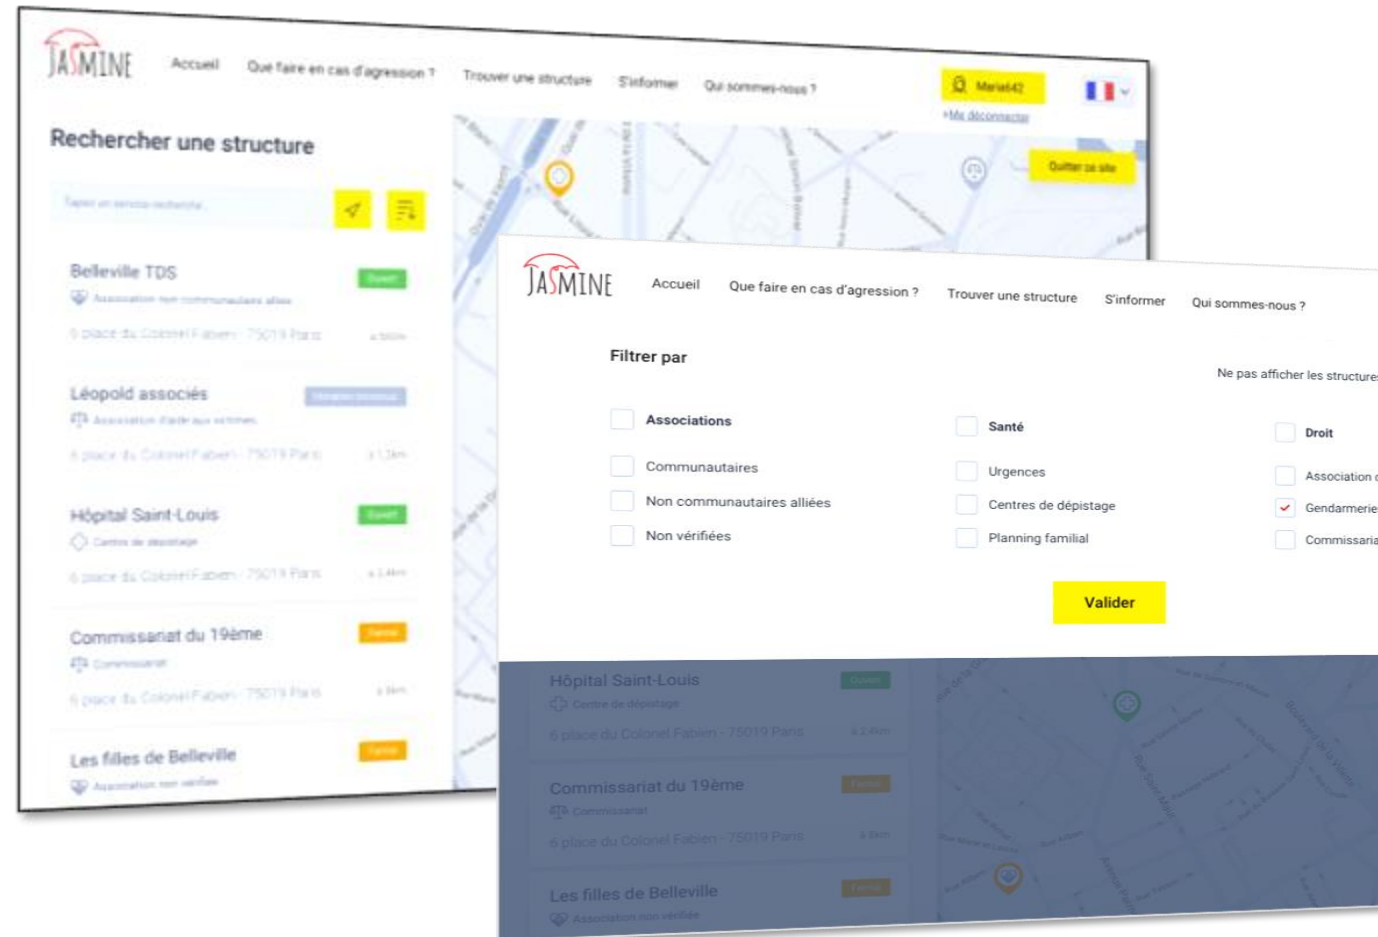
JASMINE Accueil Que faire en cas d'agression ? Trouver une structure S'informer Qui sommes-nous ?

Marie642
Me déconnecter

Quitter ce site

Rechercher une structure

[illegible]

Belleville TDS
Ouvert
Association non communautaire alliée
6 place du Colonel Fabien - 75019 Paris
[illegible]

Léopold associés
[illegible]
Association d'aide aux victimes
6 place du Colonel Fabien - 75019 Paris
à 1,3km

Hôpital Saint-Louis
Ouvert
Centre de dépistage
6 place du Colonel Fabien - 75019 Paris
à 1,4km

Commissariat du 19ème
Fermé
Commissariat
6 place du Colonel Fabien - 75019 Paris
à 3km

Les filles de Belleville
Fermé
Association non vérifiée

JASMINE Accueil Que faire en cas d'agression ? Trouver une structure S'informer Qui sommes-nous ?

Filtrer par

Ne pas afficher les structures

Associations
Communautaires
Non communautaires alliées
Non vérifiées

Santé
Urgences
Centres de dépistage
Planning familial

Droit
Association d
Gendarmerie
Commissaria

Valider

Hôpital Saint-Louis
Ouvert
Centre de dépistage
6 place du Colonel Fabien - 75019 Paris
à 2,4km

Commissariat du 19ème
Fermé
Commissariat
6 place du Colonel Fabien - 75019 Paris
à 3km

Les filles de Belleville
Fermé
Association non vérifiée